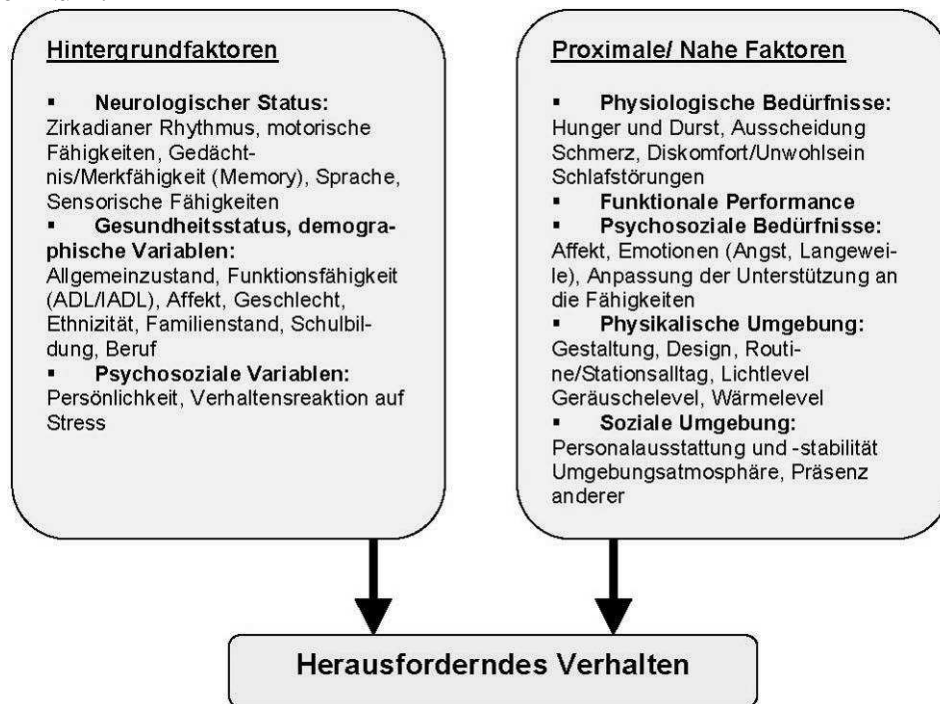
Hintergrundfaktoren

▪ Neurologischer Status:
Zirkadianer Rhythmus, motorische Fähigkeiten, Gedächtnis/Merkfähigkeit (Memory), Sprache, Sensorische Fähigkeiten

▪ Gesundheitsstatus, demographische Variablen:
Allgemeinzustand, Funktionsfähigkeit (ADL/IADL), Affekt, Geschlecht, Ethnizität, Familienstand, Schulbildung, Beruf

▪ Psychosoziale Variablen:
Persönlichkeit, Verhaltensreaktion auf Stress

Proximale/ Nahe Faktoren

▪ Physiologische Bedürfnisse:
Hunger und Durst, Ausscheidung Schmerz, Diskomfort/Unwohlsein Schlafstörungen

▪ Funktionale Performance

▪ Psychosoziale Bedürfnisse:
Affekt, Emotionen (Angst, Langeweile), Anpassung der Unterstützung an die Fähigkeiten

▪ Physikalische Umgebung:
Gestaltung, Design, Routine/Stationsalltag, Lichtlevel Geräuschelevel, Wärmelevel

▪ Soziale Umgebung:
Personalausstattung und -stabilität Umgebungsatmosphäre, Präsenz anderer

Herausforderndes Verhalten